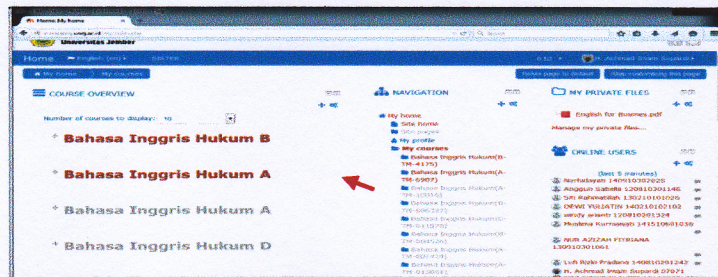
Home: My home

Universitas Jember

Home | English (en) | 58768

H. Achmad Imam Supardi

My home | My courses

Reset page to default | Stop customising this page

COURSE OVERVIEW

Number of courses to display: 10

Bahasa Inggris Hukum B

Bahasa Inggris Hukum A

Bahasa Inggris Hukum A

Bahasa Inggris Hukum D

NAVIGATION

My home
Site home
Site pages
My profile
My courses
Bahasa Inggris Hukum(B-TM-4175)
Bahasa Inggris Hukum(A-TM-6987)
Bahasa Inggris Hukum(A-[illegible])
Bahasa Inggris Hukum(D-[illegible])
Bahasa Inggris Hukum(C-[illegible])
Bahasa Inggris Hukum(B-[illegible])
Bahasa Inggris Hukum(A-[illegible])
Bahasa Inggris Hukum(A-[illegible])

MY PRIVATE FILES

English for Busines.pdf
Manage my private files...

ONLINE USERS

(last 5 minutes)
Nurfadiyah 140910302025
Anggun Sabella 120910301146
Siti Rahmatillah 130210101026
DEWI YULIATIN 140210102102
windy ariantl 120810201324
Mustika Kurniawati 141510601038
NUR AZIZAH FITRIANA 130910301061
Lutfi Rizki Pradana 140810201243
H. Achmad Imam Supardi 07071